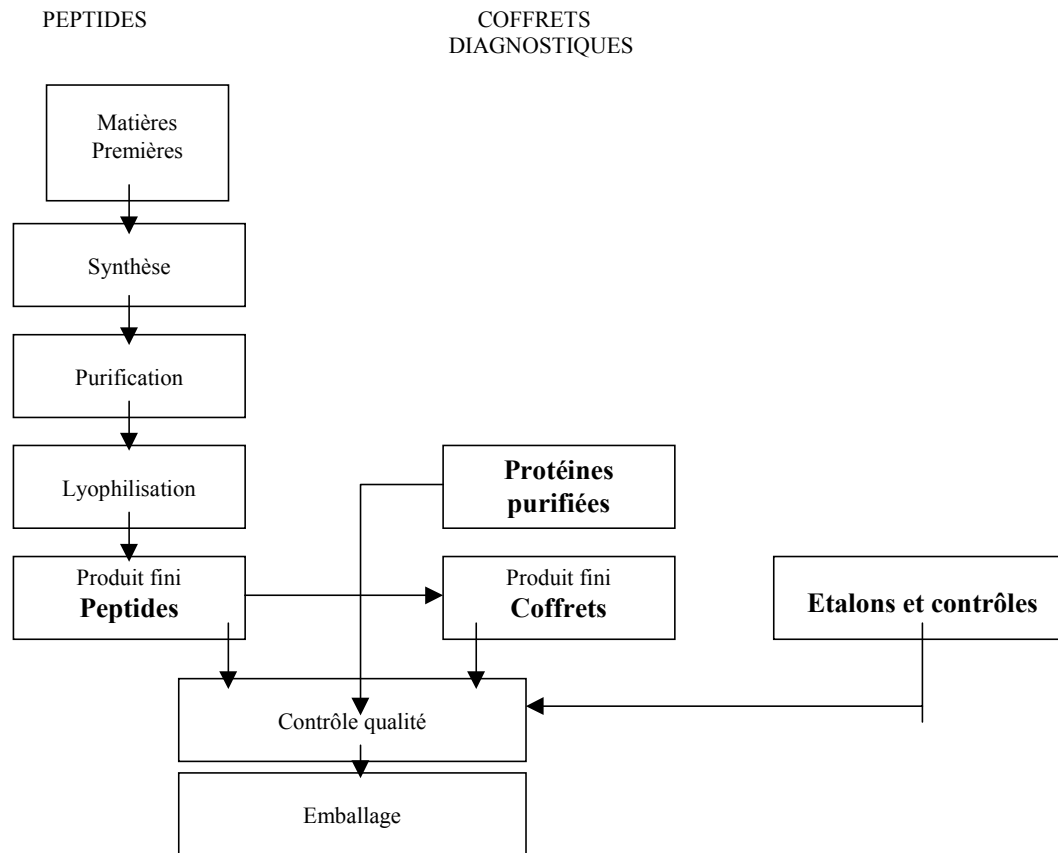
PEPTIDES

COFFRETS DIAGNOSTIQUES

Matières Premières

Synthèse

Purification

Lyophilisation

Protéines purifiées

Produit fini
**Peptides**

Produit fini
**Coffrets**

**Etalons et contrôles**

Contrôle qualité

Emballage